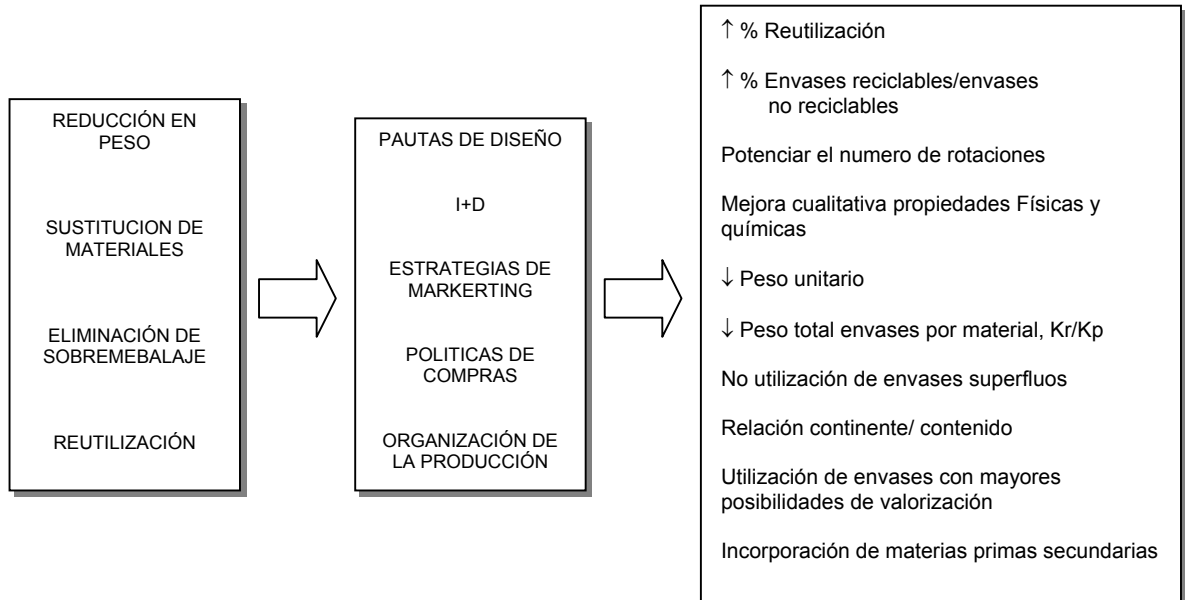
REDUCCIÓN EN PESO

SUSTITUCION DE MATERIALES

ELIMINACIÓN DE SOBREMEBALAJE

REUTILIZACIÓN

PAUTAS DE DISEÑO

I+D

ESTRATEGIAS DE MARKERTING

POLITICAS DE COMPRAS

ORGANIZACIÓN DE LA PRODUCCIÓN

$\uparrow$ % Reutilización

$\uparrow$ % Envases reciclables/envases no reciclables

Potenciar el numero de rotaciones

Mejora cualitativa propiedades Físicas y químicas

$\downarrow$ Peso unitario

$\downarrow$ Peso total envases por material, Kr/Kp

No utilización de envases superfluos

Relación continente/ contenido

Utilización de envases con mayores posibilidades de valorización

Incorporación de materias primas secundarias